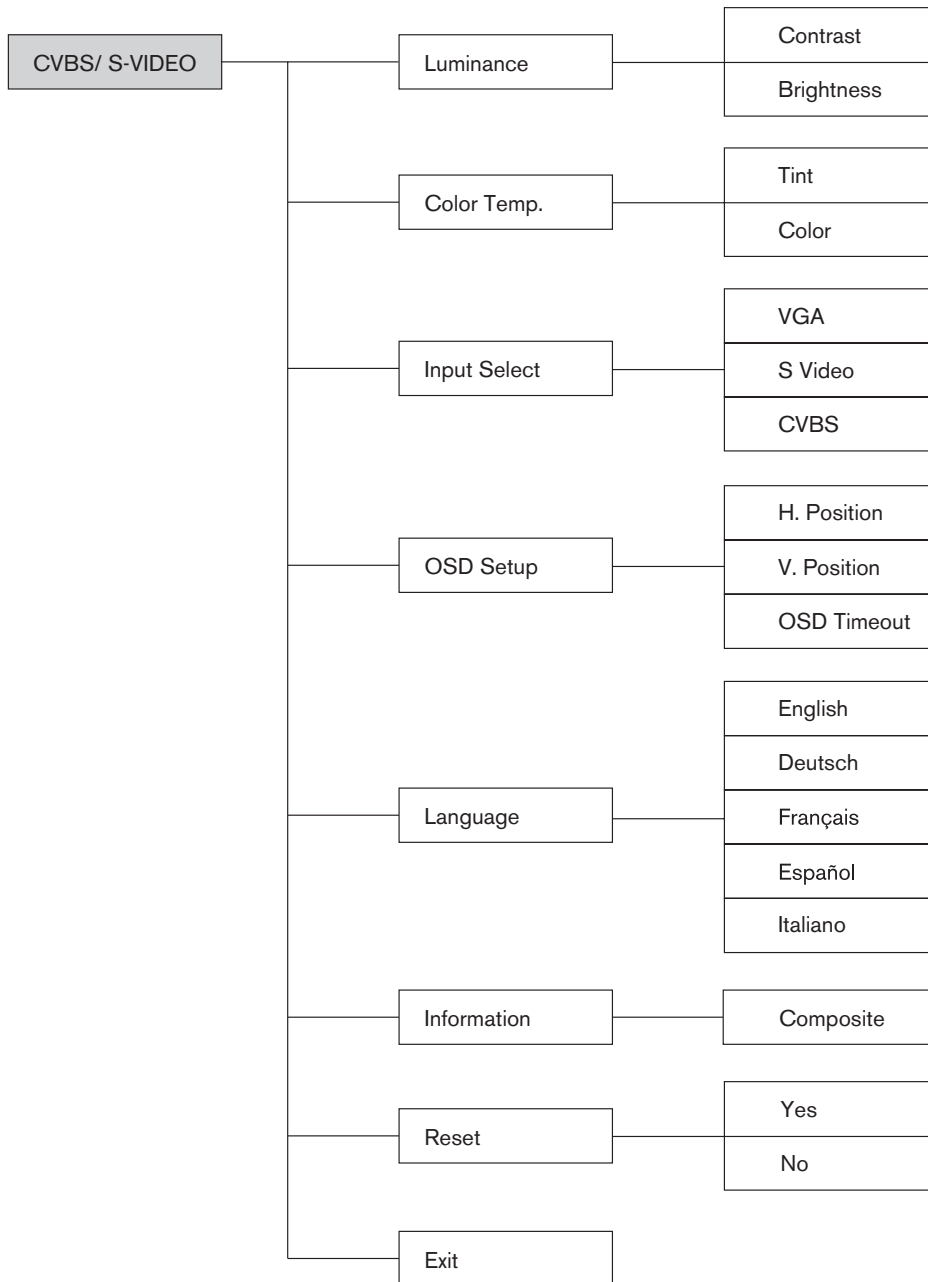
CVBS/ S-VIDEO

Luminance
Contrast
Brightness

Color Temp.
Tint
Color

Input Select
VGA
S Video
CVBS

OSD Setup
H. Position
V. Position
OSD Timeout

Language
English
Deutsch
Français
Español
Italiano

Information
Composite

Reset
Yes
No

Exit